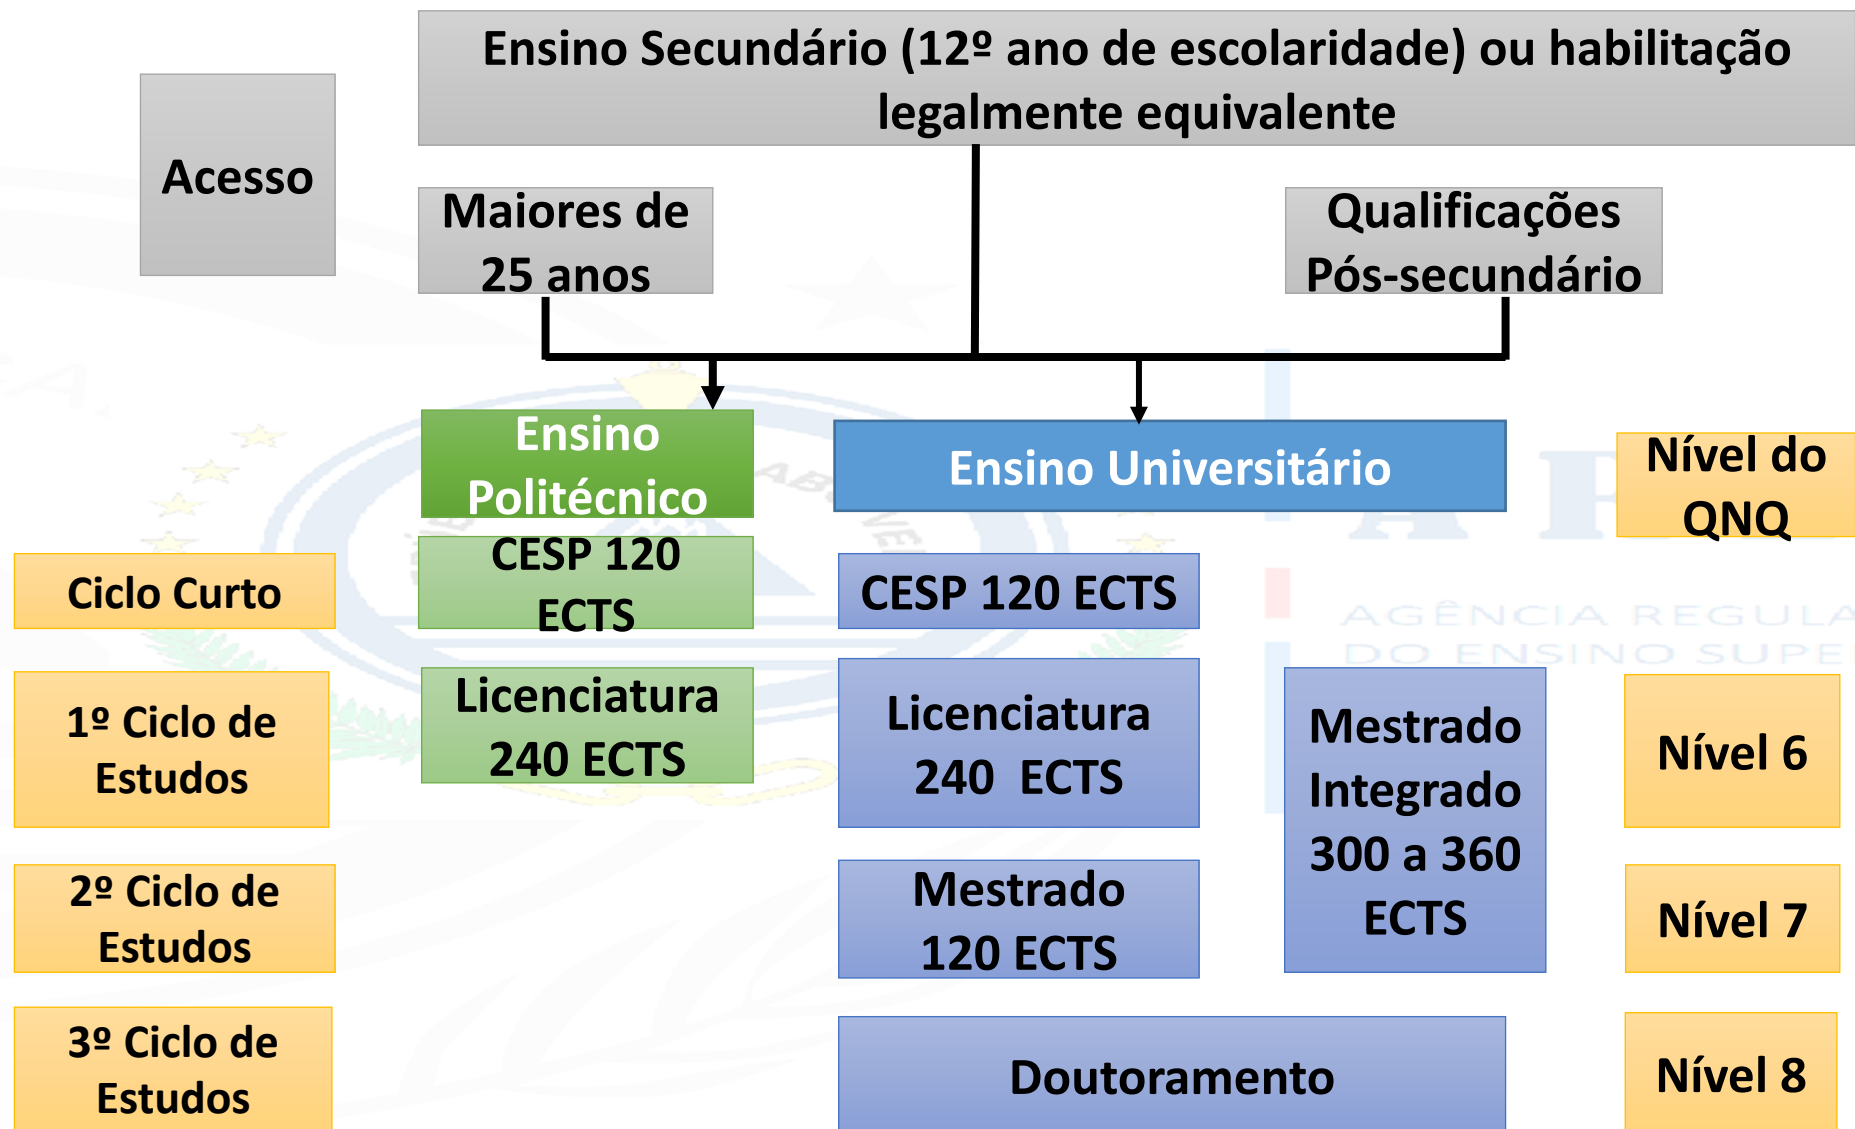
Acesso

Ensino Secundário (12º ano de escolaridade) ou habilitação legalmente equivalente

Maiores de 25 anos

Qualificações Pós-secundário

Ensino Politécnico

Ensino Universitário

Nível do QNQ

Ciclo Curto

CESP 120 ECTS

CESP 120 ECTS

AGÊNCIA REGULA DO ENSINO SUPE

1º Ciclo de Estudos

Licenciatura 240 ECTS

Licenciatura 240 ECTS

Mestrado Integrado 300 a 360 ECTS

Nível 6

2º Ciclo de Estudos

Mestrado 120 ECTS

Nível 7

3º Ciclo de Estudos

Doutoramento

Nível 8